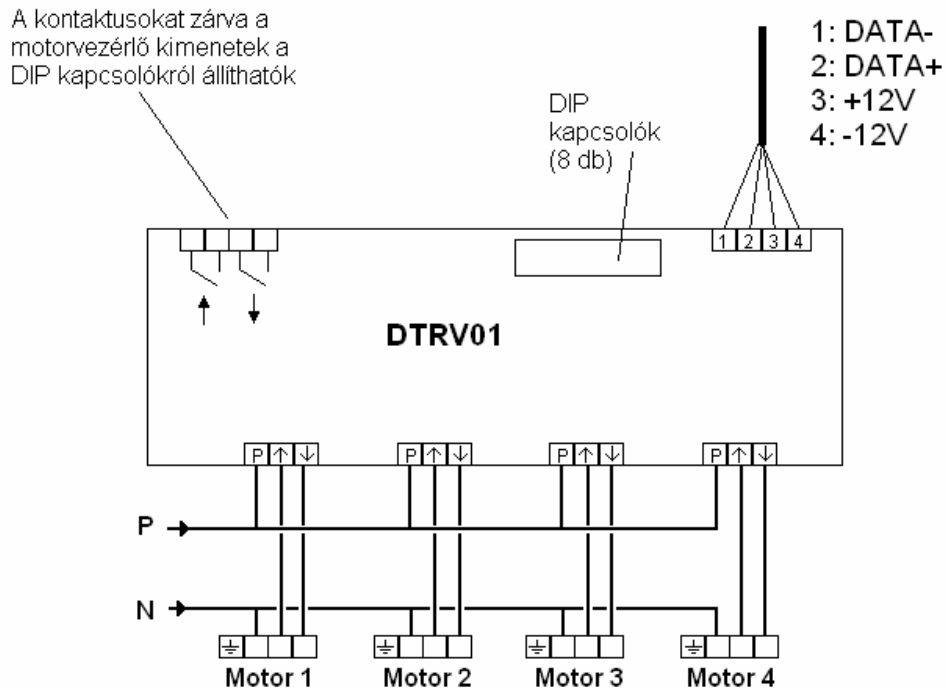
A kontaktusokat zárva a motorvezérlő kimenetek a DIP kapcsolókról állíthatók

1: DATA-
2: DATA+
3: +12V
4: -12V

DIP kapcsolók (8 db)

1 2 3 4

DTRV01

P ↑ ↓
P ↑ ↓
P ↑ ↓
P ↑ ↓

P

N

Motor 1
Motor 2
Motor 3
Motor 4